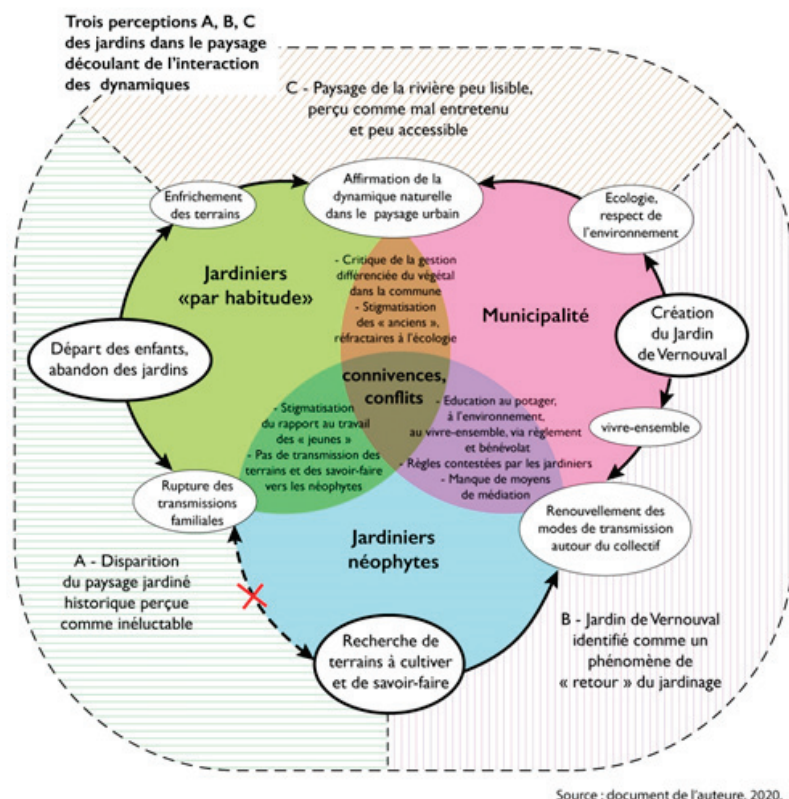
Trois perceptions A, B, C des jardins dans le paysage découlant de l'interaction des dynamiques

C - Paysage de la rivière peu lisible, perçu comme mal entretenu et peu accessible

Enfrichement des terrains

Affirmation de la dynamique naturelle dans le paysage urbain

Ecologie, respect de l'environnement

Jardiniers «par habitude»

- Critique de la gestion différenciée du végétal dans la commune
- Stigmatisation des « anciens », réfractaires à l'écologie

Municipalité

Création du Jardin de Vernouval

Départ des enfants, abandon des jardins

connivences, conflits

- Stigmatisation du rapport au travail des « jeunes »
- Pas de transmission des terrains et des savoir-faire vers les néophytes

- Education au potager, à l'environnement, au vivre-ensemble, via règlement et bénévolat
- Règles contestées par les jardiniers
- Manque de moyens de médiation

vivre-ensemble

Rupture des transmissions familiales

Jardiniers néophytes

Renouvellement des modes de transmission autour du collectif

A - Disparition du paysage jardiné historique perçue comme inéluctable

Recherche de terrains à cultiver et de savoir-faire

B - Jardin de Vernouval identifié comme un phénomène de « retour » du jardinage

Source : document de l'auteure, 2020.